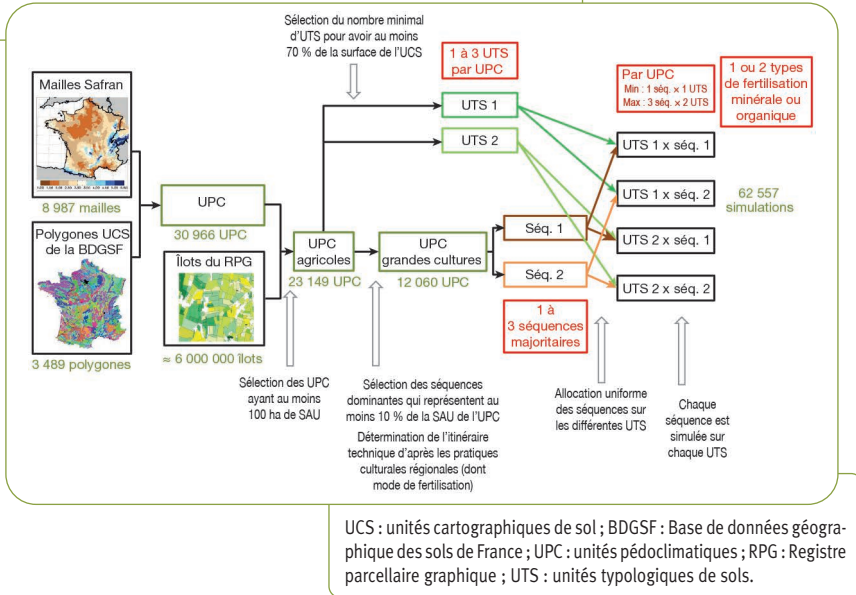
Sélection du nombre minimal d'UTS pour avoir au moins 70 % de la surface de l'UCS

1 à 3 UTS par UPC

1 ou 2 types de fertilisation minérale ou organique

Par UPC
Min : 1 séq. × 1 UTS
Max : 3 séq. × 2 UTS

Mailles Safran

8 987 mailles

Polygones UCS de la BDGSF

3 489 polygones

UPC

30 966 UPC

Îlots du RPG

≈ 6 000 000 îlots

UPC agricoles

23 149 UPC

UPC grandes cultures

12 060 UPC

UTS 1

UTS 2

Séq. 1

Séq. 2

1 à 3 séquences majoritaires

UTS 1 x séq. 1

UTS 1 x séq. 2

UTS 2 x séq. 1

UTS 2 x séq. 2

62 557 simulations

Sélection des UPC ayant au moins 100 ha de SAU

Sélection des séquences dominantes qui représentent au moins 10 % de la SAU de l'UPC

Détermination de l'itinéraire technique d'après les pratiques culturales régionales (dont mode de fertilisation)

Allocation uniforme des séquences sur les différentes UTS

Chaque séquence est simulée sur chaque UTS

UCS : unités cartographiques de sol ; BDGSF : Base de données géographique des sols de France ; UPC : unités pédoclimatiques ; RPG : Registre parcellaire graphique ; UTS : unités typologiques de sols.